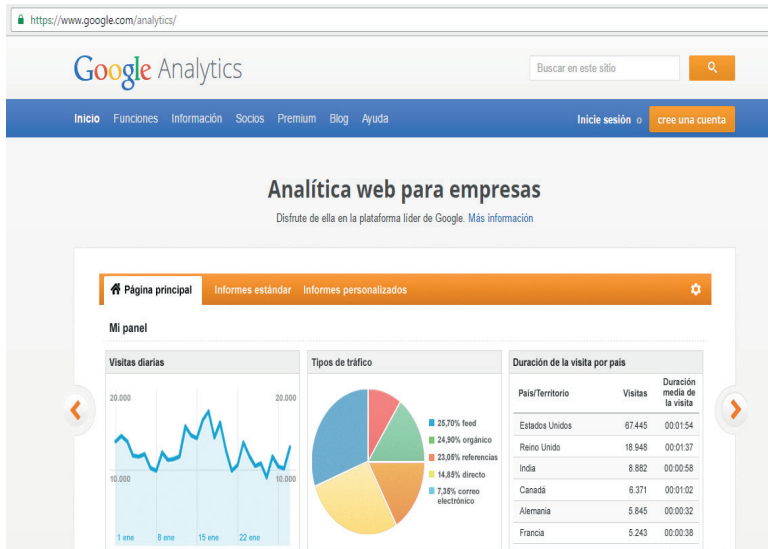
https://www.google.com/analytics/

Google Analytics

Buscar en este sitio

Inicio Funciones Información Socios Premium Blog Ayuda

Inicie sesión o cree una cuenta

Analítica web para empresas

Disfrute de ella en la plataforma líder de Google. Más información

Página principal Informes estándar Informes personalizados

Mi panel

Visitas diarias

20.000 20.000

10.000 10.000

1 ene 8 ene 15 ene 22 ene

Tipos de tráfico

25,70% feed
24,90% orgánico
23,05% referencias
14,88% directo
7,38% correo electrónico

Duración de la visita por país

| País/Territorio | Visitas | Duración media de la visita |
|---|---|---|
| Estados Unidos | 67.445 | 00:01:54 |
| Reino Unido | 18.948 | 00:01:37 |
| India | 8.882 | 00:00:58 |
| Canadá | 6.371 | 00:01:02 |
| Alemania | 5.845 | 00:00:32 |
| Francia | 5.243 | 00:00:38 |